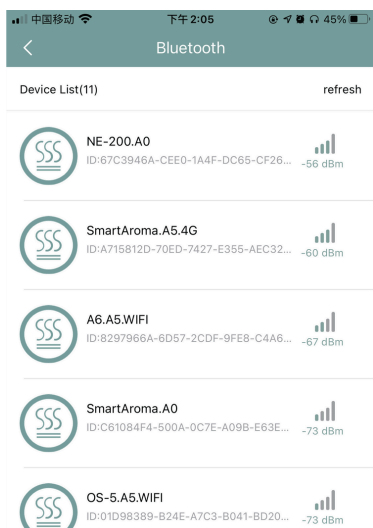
中国移动 下午2:05 45%

Bluetooth

Device List(11) refresh

NE-200.A0
ID:67C3946A-CEE0-1A4F-DC65-CF26... -56 dBm

SmartAroma.A5.4G
ID:A715812D-70ED-7427-E355-AEC32... -60 dBm

A6.A5.WIFI
ID:8297966A-6D57-2CDF-9FE8-C4A6... -67 dBm

SmartAroma.A0
ID:C61084F4-500A-0C7E-A09B-E63E... -73 dBm

OS-5.A5.WIFI
ID:01D98389-B24E-A7C3-B041-BD20... -73 dBm